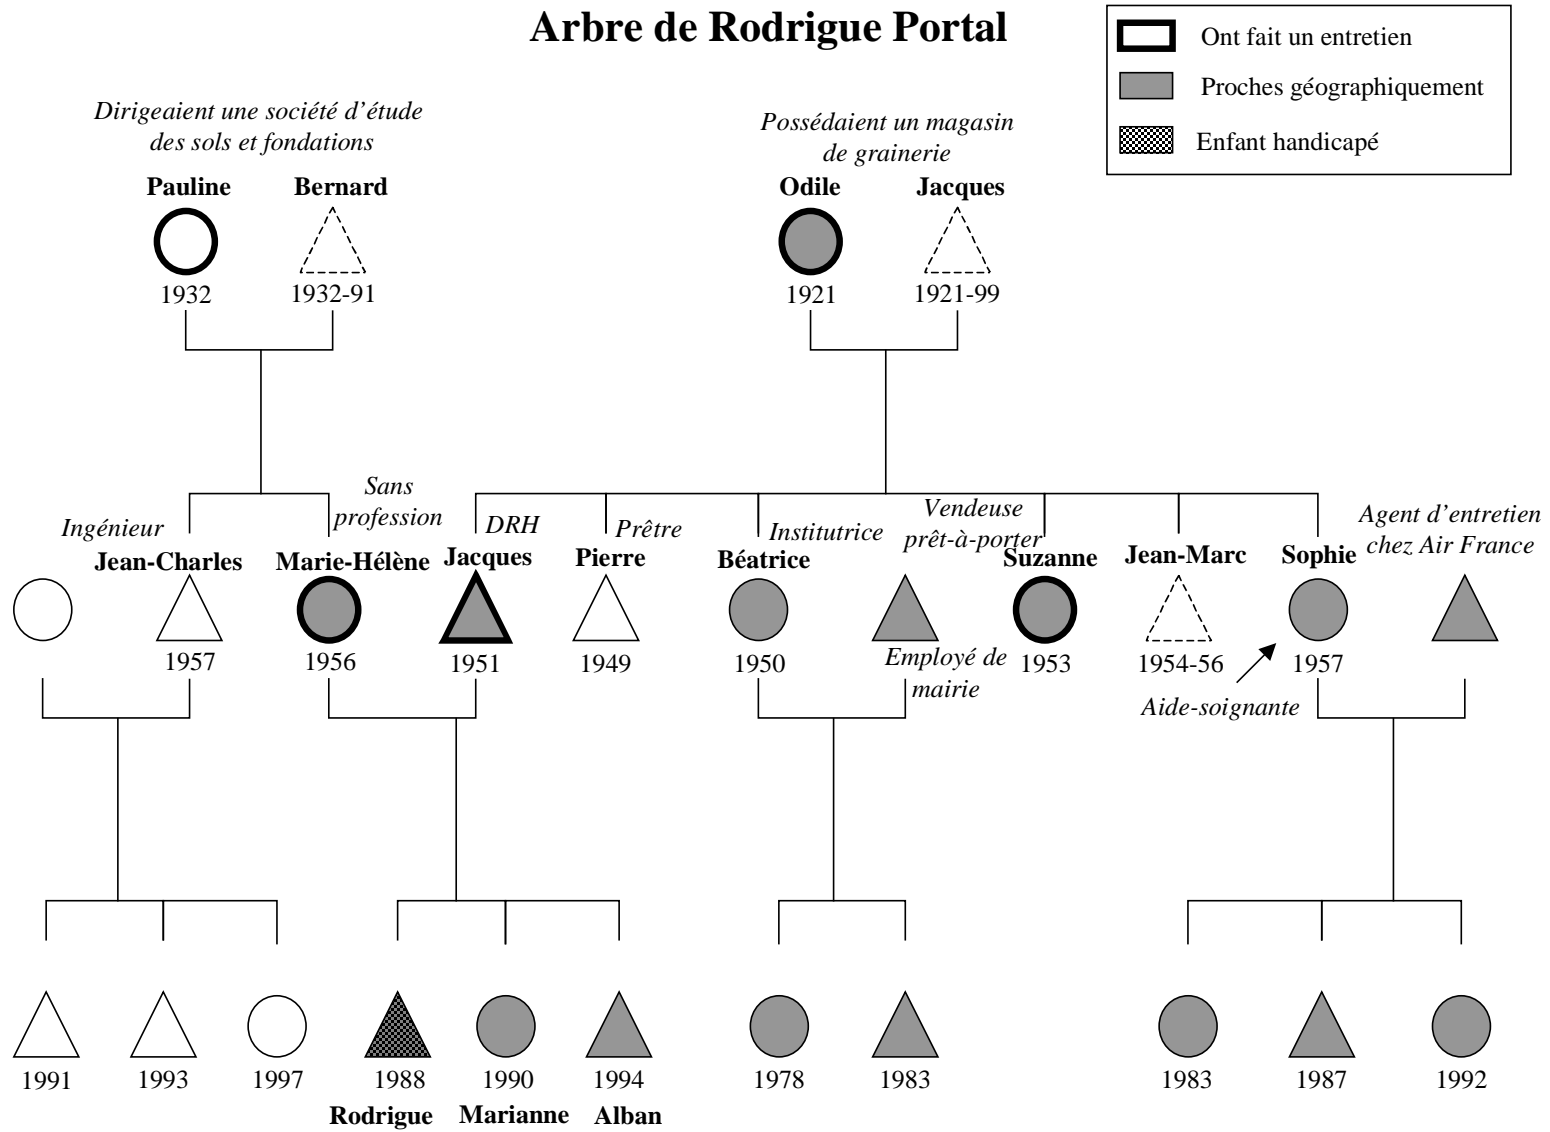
Arbre de Rodrigue Portal

Ont fait un entretien
Proches géographiquement
Enfant handicapé

Dirigeaient une société d'étude des sols et fondations

Pauline
1932

Bernard
1932-91

Possédaient un magasin de grainerie

Odile
1921

Jacques
1921-99

Ingénieur

1957
Jean-Charles

Sans profession
Marie-Hélène
1956

DRH
Jacques
1951

Prêtre
Pierre
1949

Institutrice
Béatrice
1950

Employé de mairie

Vendeuse prêt-à-porter
Suzanne
1953

Jean-Marc
1954-56

Sophie
1957
Aide-soignante

Agent d'entretien chez Air France

1991
1993
1997
1988
Rodrigue
1990
Marianne
1994
Alban
1978
1983
1983
1987
1992